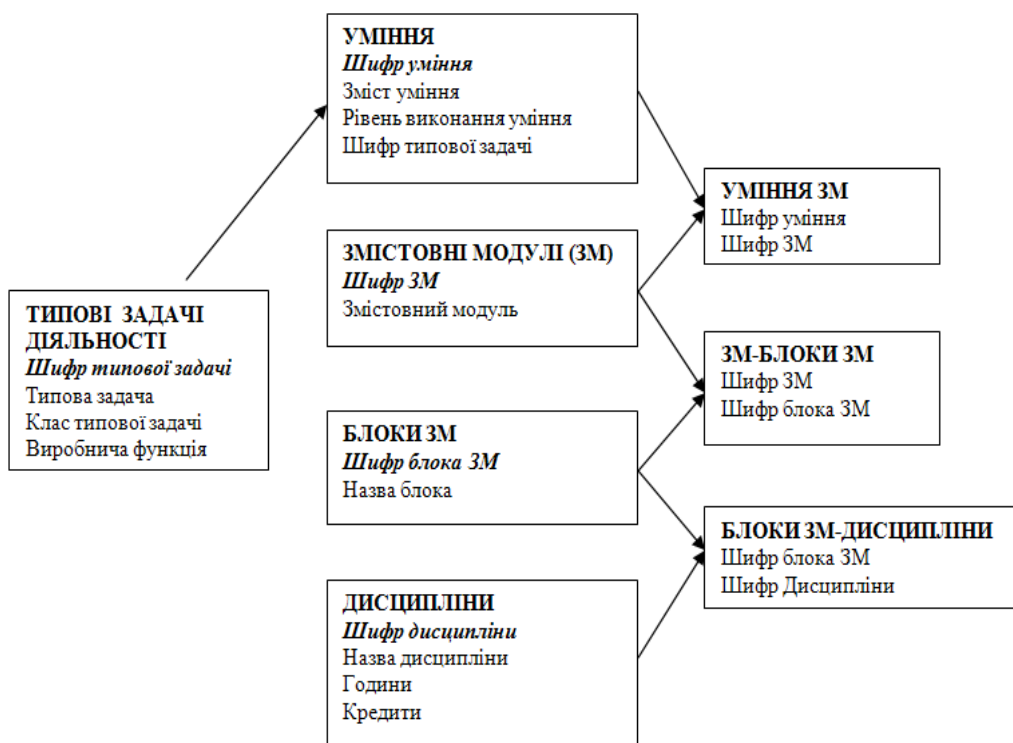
ТИПОВІ ЗАДАЧІ ДІЯЛЬНОСТІ
Шифр типової задачі
Типова задача
Клас типової задачі
Виробнича функція

УМІННЯ
Шифр уміння
Зміст уміння
Рівень виконання уміння
Шифр типової задачі

ЗМІСТОВНІ МОДУЛІ (ЗМ)
Шифр ЗМ
Змістовний модуль

БЛОКИ ЗМ
Шифр блока ЗМ
Назва блока

ДИСЦИПЛІНИ
Шифр дисципліни
Назва дисципліни
Години
Кредити

УМІННЯ ЗМ
Шифр уміння
Шифр ЗМ

ЗМ-БЛОКИ ЗМ
Шифр ЗМ
Шифр блока ЗМ

БЛОКИ ЗМ-ДИСЦИПЛІНИ
Шифр блока ЗМ
Шифр Дисципліни